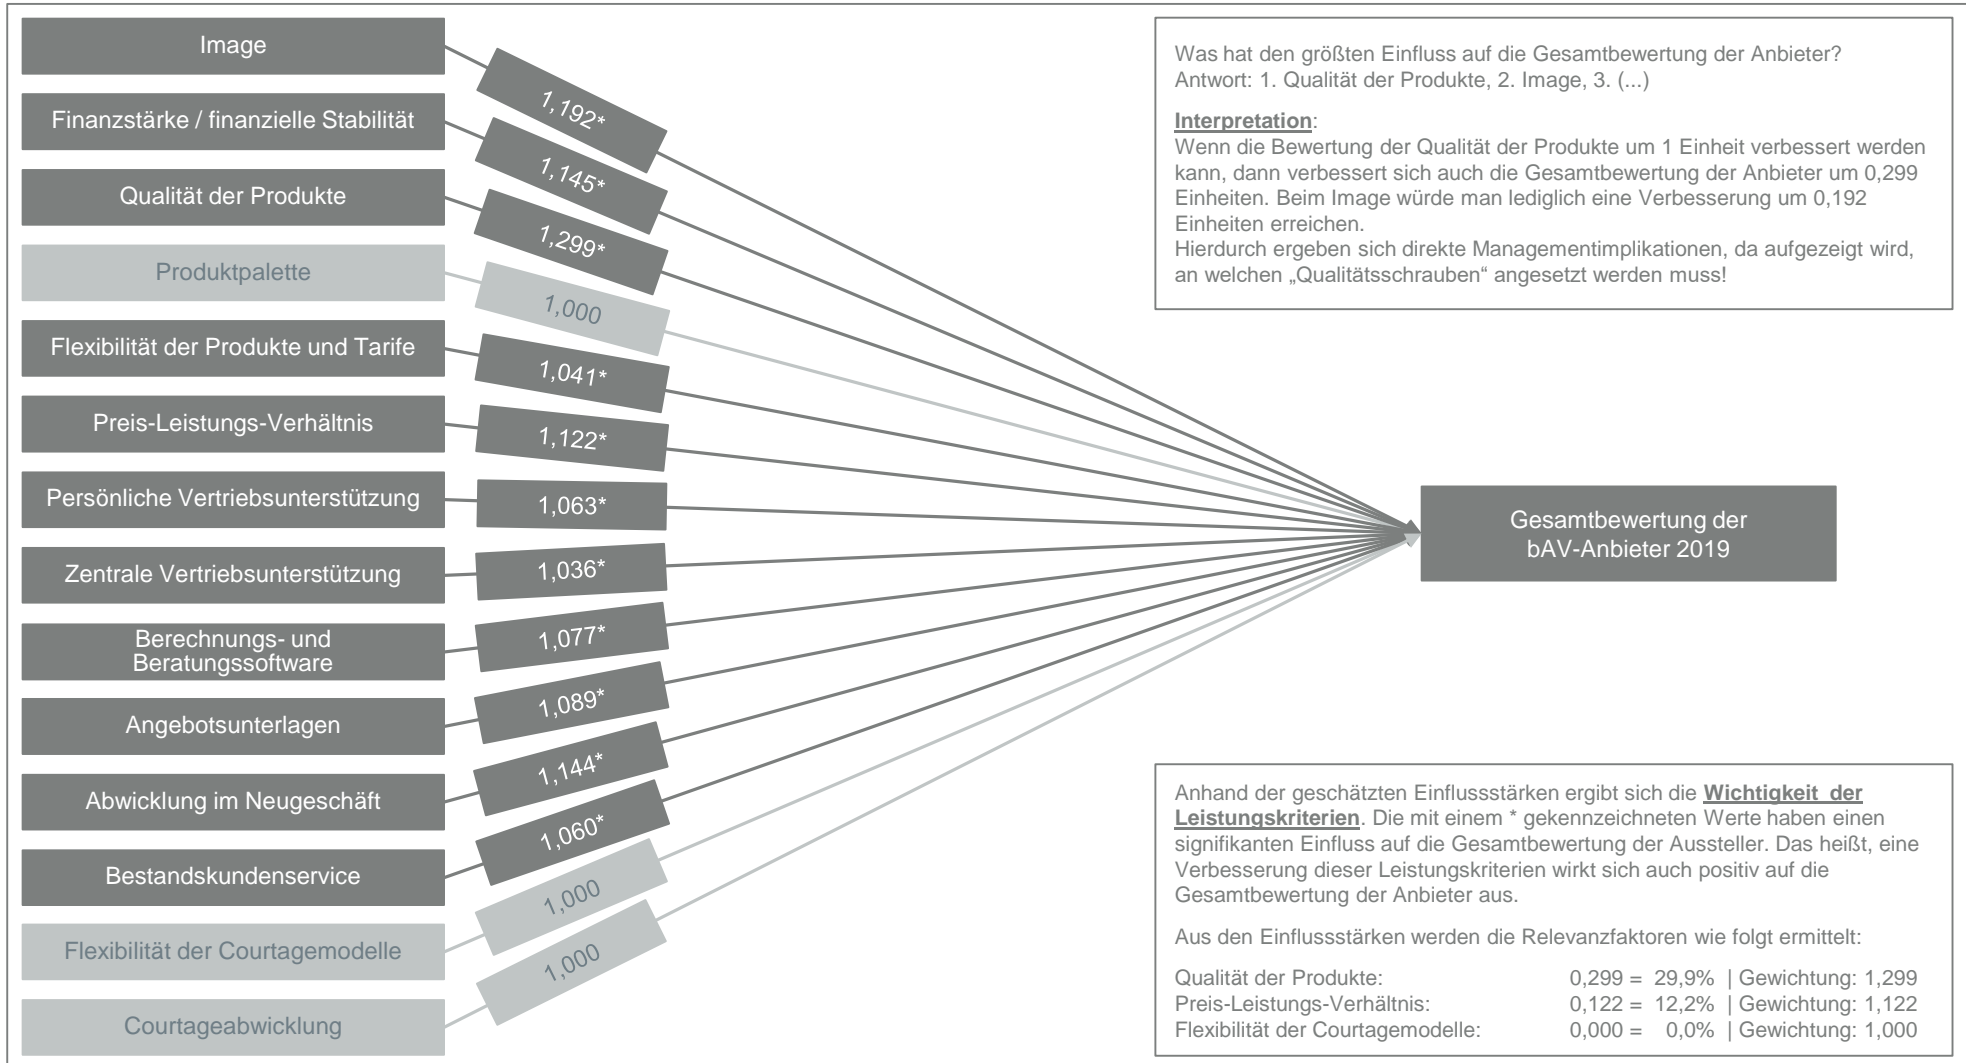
Image

1,192*

Finanzstärke / finanzielle Stabilität

1,145*

Qualität der Produkte

1,299*

Produktpalette

1,000

Flexibilität der Produkte und Tarife

1,041*

Preis-Leistungs-Verhältnis

1,122*

Persönliche Vertriebsunterstützung

1,063*

Zentrale Vertriebsunterstützung

1,036*

Berechnungs- und Beratungssoftware

1,077*

Angebotsunterlagen

1,089*

Abwicklung im Neugeschäft

1,144*

Bestandskundenservice

1,060*

Flexibilität der Courtagemodelle

1,000

Courtageabwicklung

1,000

Gesamtbewertung der bAV-Anbieter 2019

Was hat den größten Einfluss auf die Gesamtbewertung der Anbieter?
Antwort: 1. Qualität der Produkte, 2. Image, 3. (...)

Interpretation:
Wenn die Bewertung der Qualität der Produkte um 1 Einheit verbessert werden kann, dann verbessert sich auch die Gesamtbewertung der Anbieter um 0,299 Einheiten. Beim Image würde man lediglich eine Verbesserung um 0,192 Einheiten erreichen.
Hierdurch ergeben sich direkte Managementimplikationen, da aufgezeigt wird, an welchen „Qualitätsschrauben“ angesetzt werden muss!

Anhand der geschätzten Einflussstärken ergibt sich die Wichtigkeit der Leistungskriterien. Die mit einem * gekennzeichneten Werte haben einen signifikanten Einfluss auf die Gesamtbewertung der Aussteller. Das heißt, eine Verbesserung dieser Leistungkriterien wirkt sich auch positiv auf die Gesamtbewertung der Anbieter aus.

Aus den Einflussstärken werden die Relevanzfaktoren wie folgt ermittelt:

Qualität der Produkte: 0,299 = 29,9% | Gewichtung: 1,299
Preis-Leistungs-Verhältnis: 0,122 = 12,2% | Gewichtung: 1,122
Flexibilität der Courtagemodelle: 0,000 = 0,0% | Gewichtung: 1,000